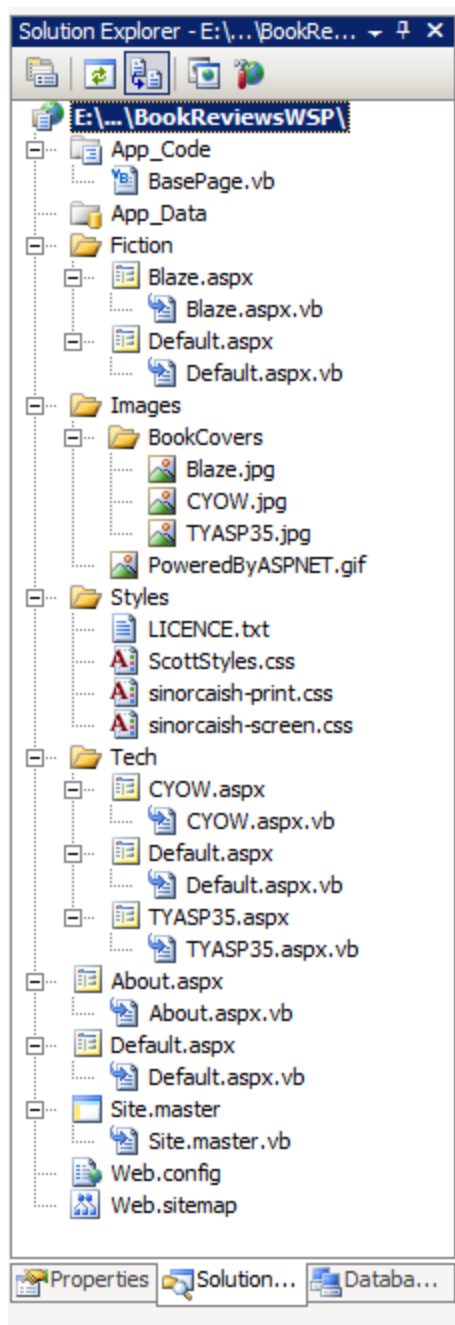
Solution Explorer - E:\...\BookRe... ▾ ⅊ ✕

E:\...\BookReviewsWSP\
App_Code
BasePage.vb
App_Data
Fiction
Blaze.aspx
Blaze.aspx.vb
Default.aspx
Default.aspx.vb
Images
BookCovers
Blaze.jpg
CYOW.jpg
TYASP35.jpg
PoweredByASPNET.gif
Styles
LICENCE.txt
ScottStyles.css
sinorcaish-print.css
sinorcaish-screen.css
Tech
CYOW.aspx
CYOW.aspx.vb
Default.aspx
Default.aspx.vb
TYASP35.aspx
TYASP35.aspx.vb
About.aspx
About.aspx.vb
Default.aspx
Default.aspx.vb
Site.master
Site.master.vb
Web.config
Web.sitemap

Properties | Solution... | Databa...